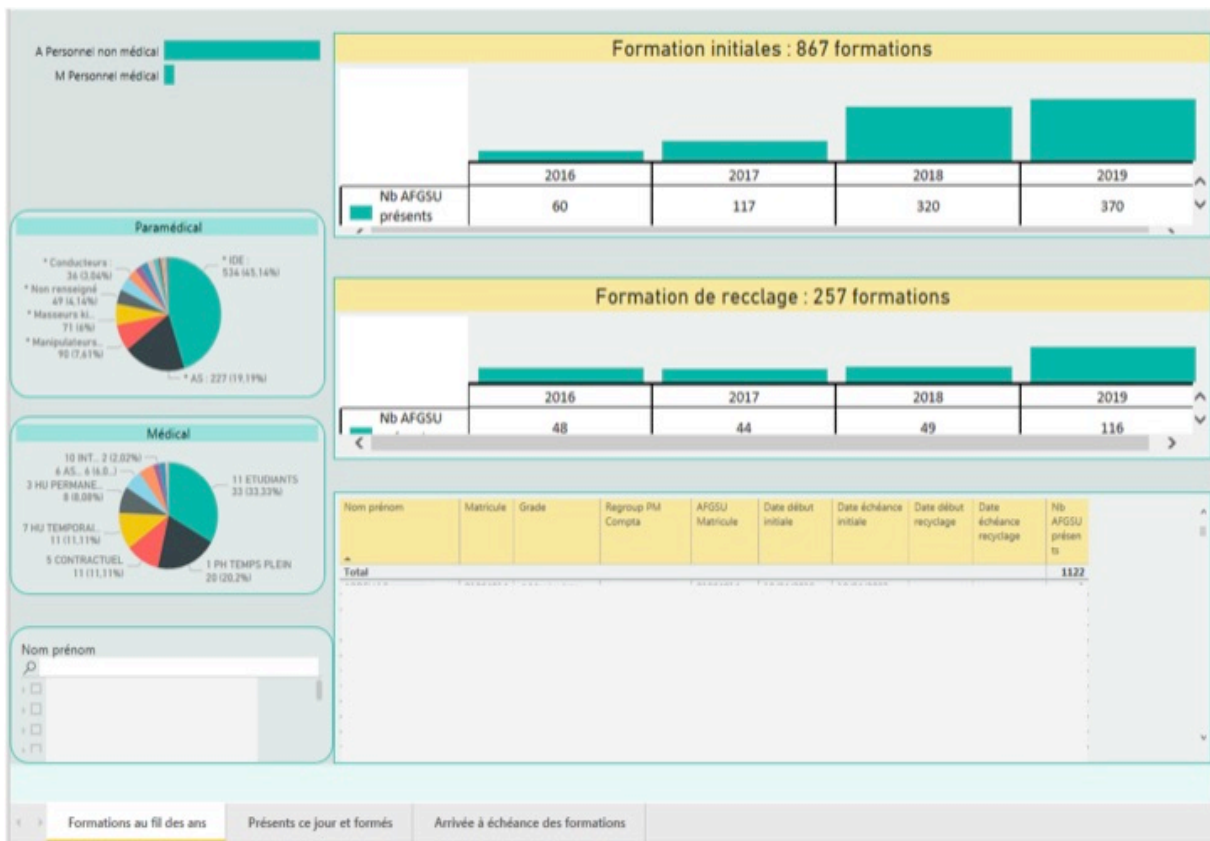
A Personnel non médical

M Personnel médical

Formation initiales : 867 formations

| | 2016 | 2017 | 2018 | 2019 |
|---|---|---|---|---|
| Nb AFGSU présents | 60 | 117 | 320 | 370 |

Paramédical

* Conducteurs : 36 (3,04%)
* Non renseigné : 49 (4,14%)
* Masseurs ki... 71 (6%)
* Manipulateurs... 90 (7,61%)
* IDE : 534 (45,14%)
* AS : 227 (19,19%)

Formation de recclage : 257 formations

| | 2016 | 2017 | 2018 | 2019 |
|---|---|---|---|---|
| Nb AFGSU | 48 | 44 | 49 | 116 |

Médical

10 INT... 2 (2,02%)
6 AS... 6 (6,0...)
3 HU PERMANE... 8 (8,08%)
7 HU TEMPORAI... 11 (11,11%)
5 CONTRACTUEL 11 (11,11%)
11 ETUDIANTS 33 (33,33%)
1 PH TEMPS PLEIN 20 (20,2%)

| Nom prénom | Matricule | Grade | Regroup PM Compta | AFGSU Matricule | Date début initiale | Date échéance initiale | Date début recyclage | Date échéance recyclage | Nb AFGSU présents |
|---|---|---|---|---|---|---|---|---|---|
| Total | | | | | | | | | 1122 |

Nom prénom

Formations au fil des ans | Présents ce jour et formés | Arrivée à échéance des formations